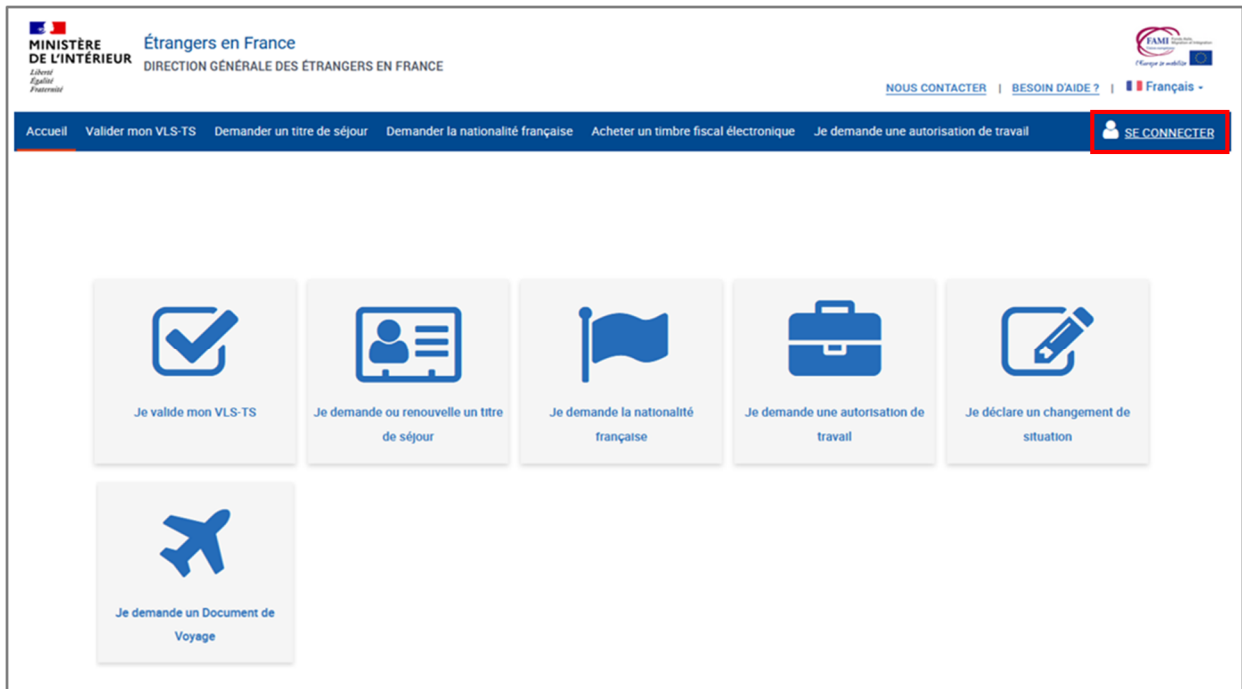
MINISTÈRE DE L'INTÉRIEUR
Liberté
Égalité
Fraternité

Étrangers en France
DIRECTION GÉNÉRALE DES ÉTRANGERS EN FRANCE

FAMI
L'Europe se mobilise

NOUS CONTACTER | BESOIN D'AIDE ? | Français

Accueil Valider mon VLS-TS Demander un titre de séjour Demander la nationalité française Acheter un timbre fiscal électronique Je demande une autorisation de travail SE CONNECTER

Je valide mon VLS-TS

Je demande ou renouvelle un titre de séjour

Je demande la nationalité française

Je demande une autorisation de travail

Je déclare un changement de situation

Je demande un Document de Voyage